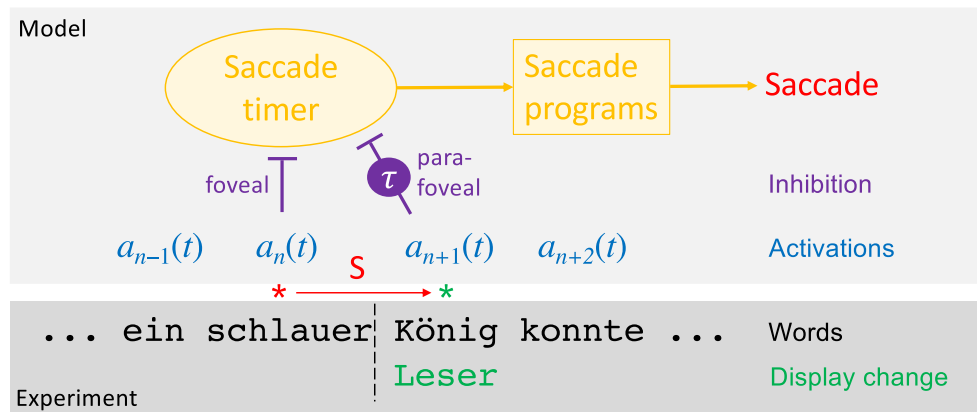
Model

Saccade timer

Saccade programs

Saccade

foveal

$\tau$

para-foveal

Inhibition

$a_{n-1}(t)$ $a_n(t)$ $a_{n+1}(t)$ $a_{n+2}(t)$

Activations

S

\* \*

... ein schlauer König konnte ...

Words

Leser

Display change

Experiment